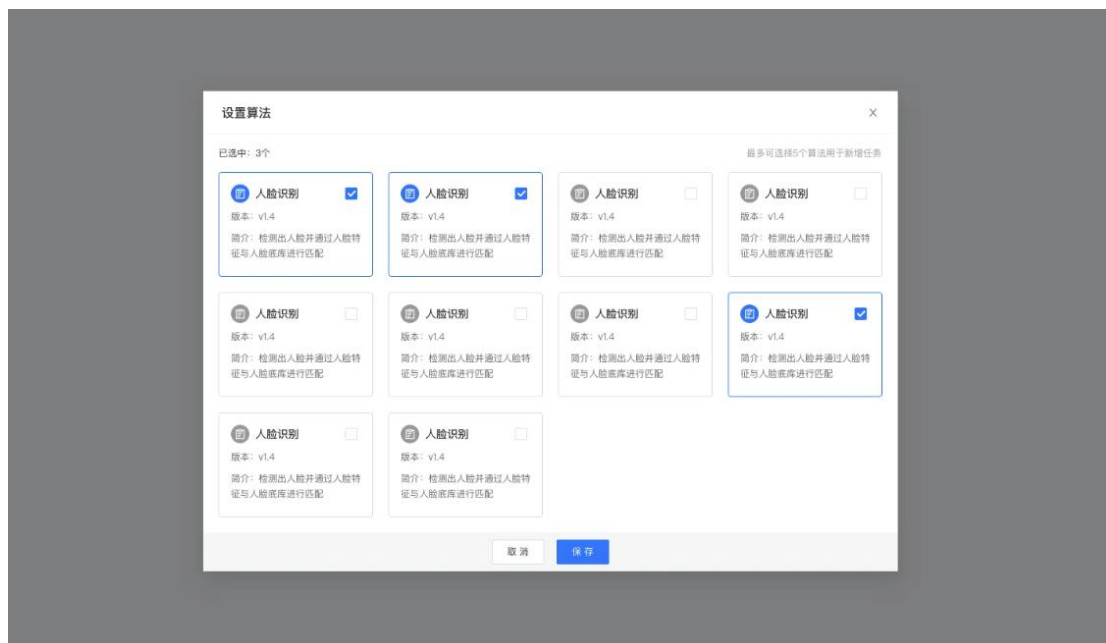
设置算法

×

已选中：3个

最多可选择5个算法用于新增任务

人脸识别
版本：v1.4
简介：检测出人脸并通过人脸特征与人脸底库进行匹配

人脸识别
版本：v1.4
简介：检测出人脸并通过人脸特征与人脸底库进行匹配

人脸识别
版本：v1.4
简介：检测出人脸并通过人脸特征与人脸底库进行匹配

人脸识别
版本：v1.4
简介：检测出人脸并通过人脸特征与人脸底库进行匹配

人脸识别
版本：v1.4
简介：检测出人脸并通过人脸特征与人脸底库进行匹配

人脸识别
版本：v1.4
简介：检测出人脸并通过人脸特征与人脸底库进行匹配

人脸识别
版本：v1.4
简介：检测出人脸并通过人脸特征与人脸底库进行匹配

人脸识别
版本：v1.4
简介：检测出人脸并通过人脸特征与人脸底库进行匹配

人脸识别
版本：v1.4
简介：检测出人脸并通过人脸特征与人脸底库进行匹配

人脸识别
版本：v1.4
简介：检测出人脸并通过人脸特征与人脸底库进行匹配

取消

保存